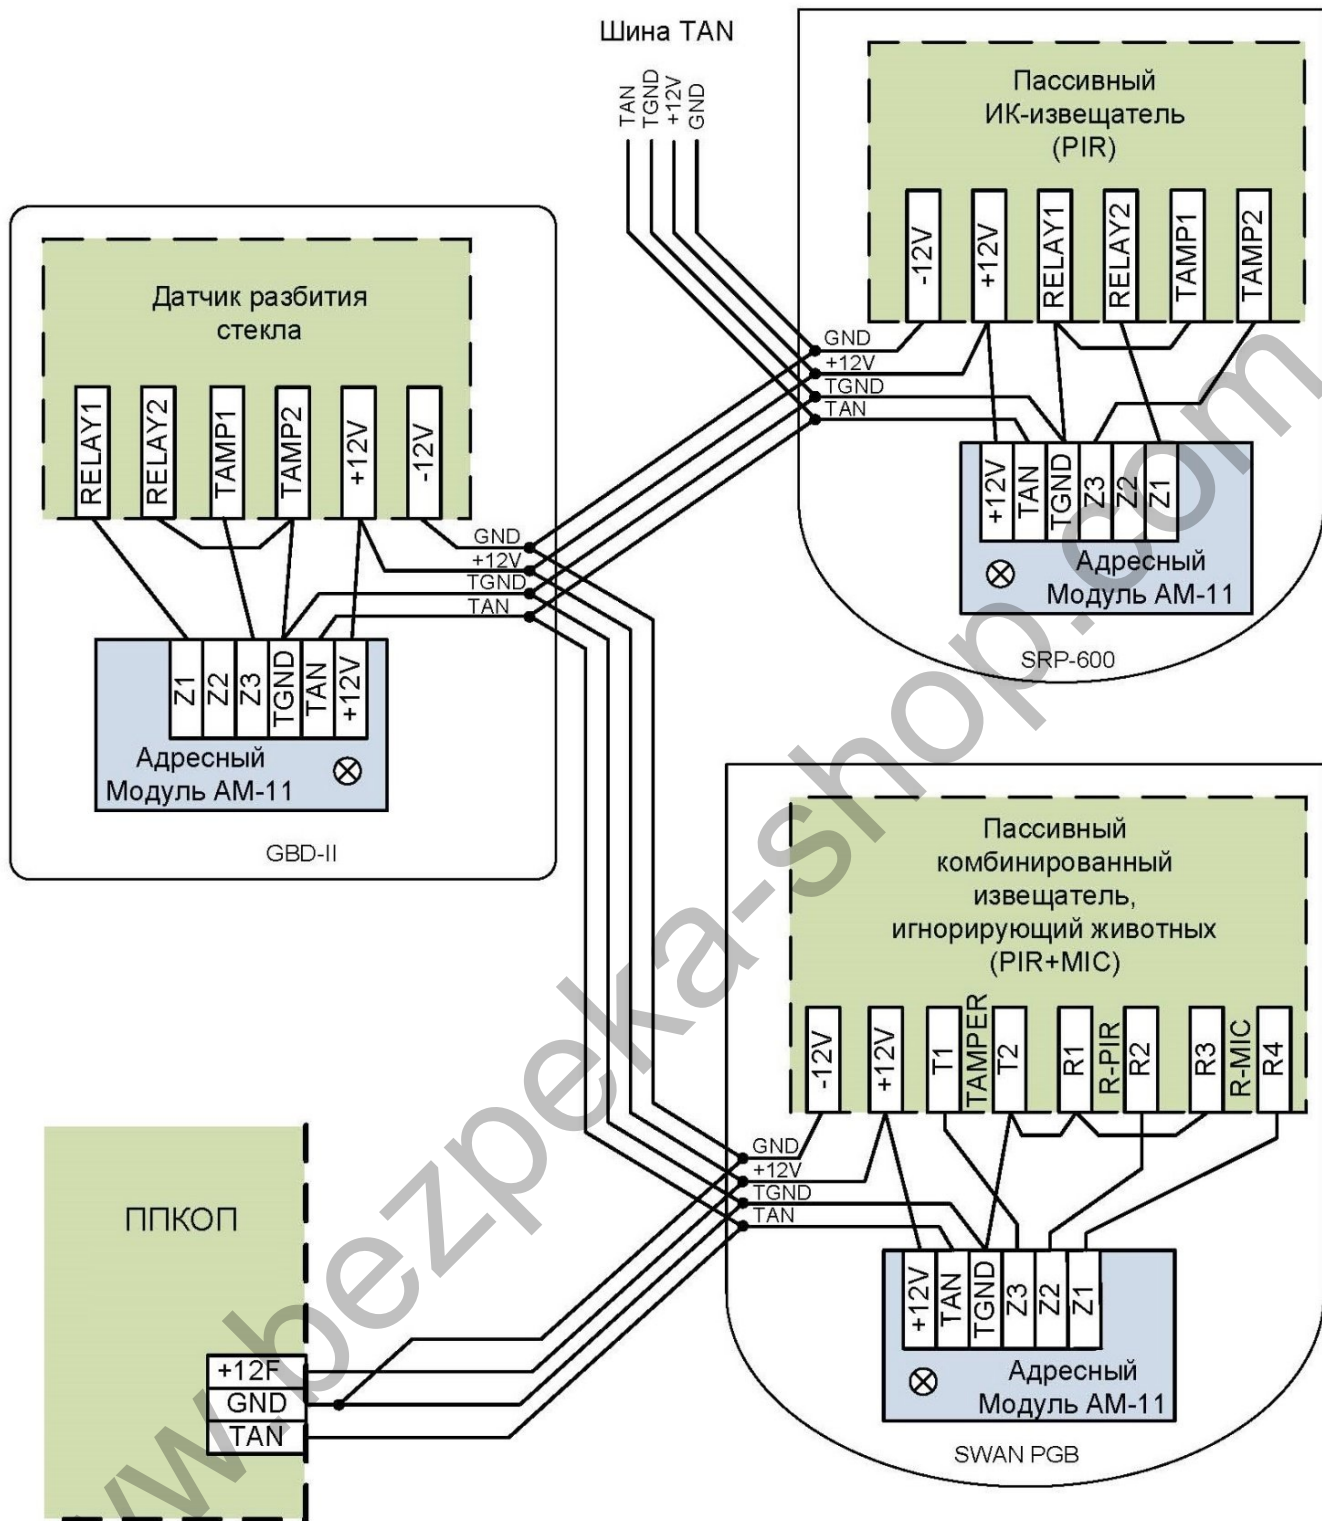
Шина TAN

TAN
TGND
+12V
GND

Пассивный ИК-извещатель (PIR)

-12V
+12V
RELAY1
RELAY2
TAMP1
TAMP2

GND
+12V
TGND
TAN

+12V
TAN
TGND
Z3
Z2
Z1

Адресный Модуль АМ-11

SRP-600

Датчик разбития стекла

RELAY1
RELAY2
TAMP1
TAMP2
+12V
-12V

GND
+12V
TGND
TAN

Z1
Z2
Z3
TGND
TAN
+12V

Адресный Модуль АМ-11

GBD-II

Пассивный комбинированный извещатель, игнорирующий животных (PIR+MIC)

-12V
+12V
T1
TAMPER
T2
R1
R-PIR
R2
R3
R-MIC
R4

GND
+12V
TGND
TAN

+12V
TAN
TGND
Z3
Z2
Z1

Адресный Модуль АМ-11

SWAN PGB

ППКОП

+12F
GND
TAN

www.bezpeka-shop.com